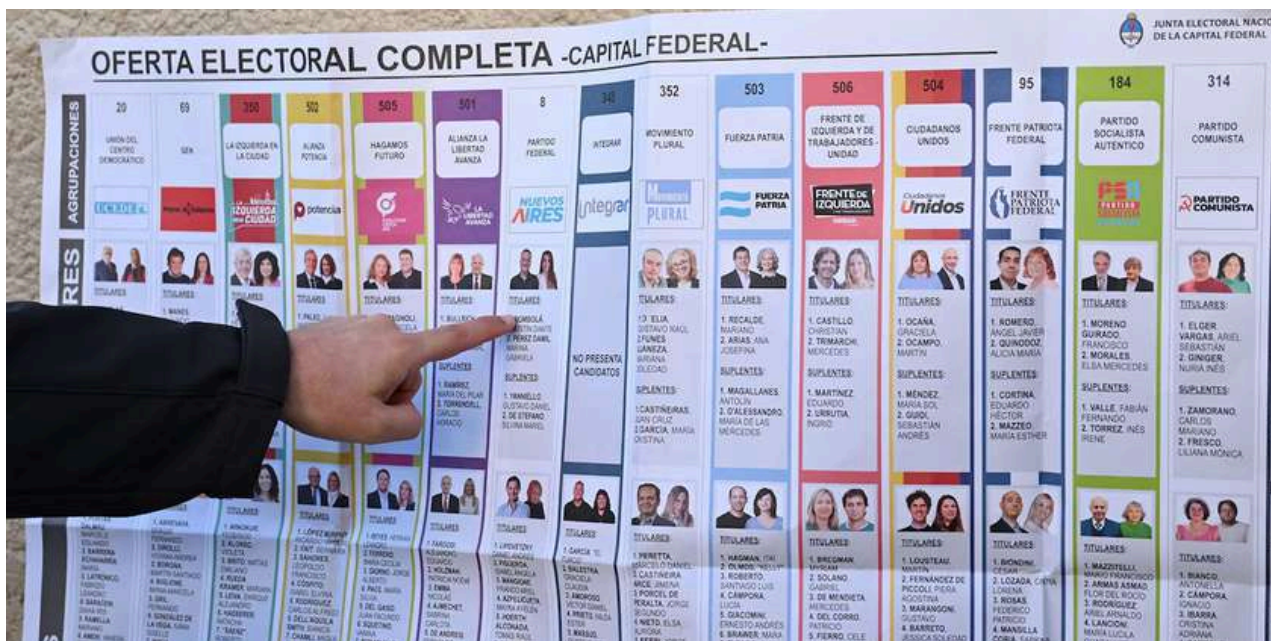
JUNTA ELECTORAL NACIO
DE LA CAPITAL FEDERAL

OFERTA ELECTORAL COMPLETA -CAPITAL FEDERAL-

AGRUPACIONES

RES

| 20 | 69 | 350 | 502 | 505 | 501 | 8 | 340 | 352 | 503 | 506 | 504 | 95 | 184 | 314 |
|---|---|---|---|---|---|---|---|---|---|---|---|---|---|---|
| UNIÓN DEL CENTRO DEMOCRÁTICO | SEA | LA IZQUIERDA EN LA CIUDAD | ALIANZA POTENCIA | HAGAMOS FUTURO | ALIANZA LA LIBERTAD AVANZA | PARTIDO FEDERAL | INTEGRAR | MOVIMIENTO PLURAL | FUERZA PATRIA | FRENTE DE IZQUIERDA Y DE TRABAJADORES - UNIDAD | CIUDADANOS UNIDOS | FRENTE PATRIOTA FEDERAL | PARTIDO SOCIALISTA AUTÉNTICO | PARTIDO COMUNISTA |
| UCEDE | | Izquierda en la Ciudad | potencia | | La Libertad Avanza | NUEVOS AIRES | integrar | PLURAL | FUERZA PATRIA | FRENTE DE IZQUIERDA | Ciudadanos Unidos | FRENTE PATRIOTA FEDERAL | PSA | PARTIDO COMUNISTA |
| TITULARES: | TITULARES: 1. MANES | TITULARES: | TITULARES: 1. PALAC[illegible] | TITULARES: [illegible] | TITULARES: 1. BULLRICH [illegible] | TITULARES: 1. MONGOLA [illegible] CONSTANTINO 2. PEREZ DAMIL MARINA GABRIELA SUPLENTES: 1. VANELLO GUSTAVO DANIEL 2. DE STEFANO SILVINA MABEL | NO PRESENTA CANDIDATOS | TITULARES: 1. ELIA GUSTAVO RAUL 2. FUNES LANIZA MARIANA SOLEDAD SUPLENTES: 1. CASTIÑEIRAS JUAN CRUZ 2. GARCIA MARIA CRISTINA | TITULARES: 1. RECALDE, MARIANO 2. ARIAS, ANA JOSEFINA SUPLENTES: 1. MAGALLANES, ANTOLIN 2. D'ALESSANDRO, MARIA DE LAS MERCEDES | TITULARES: 1. CASTILLO CHRISTIAN 2. TRIMARCHI MERCEDES SUPLENTES: 1. MARTINEZ EDUARDO 2. URRUTIA INGRID | TITULARES: 1. OCAÑA GRACIELA 2. OCAMPO MARTIN SUPLENTES: 1. MENDEZ MARIA SOL 2. GUIDI SEBASTIAN ANDRES | TITULARES: 1. ROMERO ANGEL JAVIER 2. QUINODOZ ALICIA MARIA SUPLENTES: 1. CORTINA EDUARDO HECTOR 2. MAZZEO MARIA ESTHER | TITULARES: 1. MORENO GUIRADO FRANCISCO 2. MORALES ELBA MERCEDES SUPLENTES: 1. VALLE FABIAN FERNANDO 2. TORREZ INES IRENE | TITULARES: 1. ELGER VARGAS ARIEL SEBASTIAN 2. GINIGER NURIA INES SUPLENTES: 1. ZAMORANO CARLOS MARIANO 2. FRESCO LILIANA MONICA |
| | | | | | SUPLENTES: 1. RAMIREZ MARIA DEL PILAR 2. TORNDORELL CARLOS HORACIO | | | | | | | | | |

TITULARES: 1. HAGMAN, ITAI 2. OLMOS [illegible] 3. ROBERTO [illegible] 4. CAMPONA, LUCIA 5. GIACOMINI, ERNESTO ANDRES 6. BRAWER, MARA

TITULARES: 1. BREGMAN MYRIAM 2. SOLANO GABRIEL 3. DE MENDIETA MERCEDES 4. DEL CORRO PATRICIO 5. FIERRO, CELE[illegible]

TITULARES: 1. LOUSTEAU MARTIN 2. FERNANDEZ DE PICCOLI PIERA AGOSTINA 3. MARANGONI GUSTAVO 4. BARRETO JESSICA SOLEDAD

TITULARES: 1. BIONDINI CESAR 2. LOZADA, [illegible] LORENA 3. ROSAS FEDERICO PATRICIO 4. MANSILLA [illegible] 5. CORIA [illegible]

TITULARES: 1. MAZZITELLI MARIO FRANCISCO 2. ARMAS ASMAD FLOR DEL ROCIO 3. RODRIGUEZ ARIEL ARNALDO 4. LANCIONI MARIA LUCILA

TITULARES: 1. BIANCO ANTONELLA 2. CAMPORA IGNACIO 3. IBARRA CRISTINA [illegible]

TITULARES: 1. PERETTA MARCELO DANIEL 2. CASTIÑEIRA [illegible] 3. PORCEL DE PERALTA, JORGE 4. NIETO, ELSA

TITULARES: 1. GARCIA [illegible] 2. BALESTRA GRACIELA 3. AMOROSO VICTOR DANIEL 4. ESTER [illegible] 5. MASSUD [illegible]

TITULARES: 1. LEPKOVSKY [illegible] 2. FIGUEROA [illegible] 3. MANGIONE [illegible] 4. AZPILICUETA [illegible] 5. HOERTH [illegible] 6. ALCONADA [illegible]

TITULARES: 1. FAROOQ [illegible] 2. EMMA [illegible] 3. AJMECHET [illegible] 4. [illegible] 5. DE ANDREIS

TITULARES: 1. LÓPEZ MURPHY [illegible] 2. FAIT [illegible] 3. SANCHEZ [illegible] 4. COSENTINO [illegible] 5. RODRIGUEZ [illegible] 6. DELL'AQUILA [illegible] 7. CHAMLI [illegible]

TITULARES: 1. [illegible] 2. FERREIRO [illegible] 3. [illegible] 4. PAEZ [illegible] 5. DEL GAISO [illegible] 6. SQUITINO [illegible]

TITULARES: 1. ARNOCHE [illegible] 2. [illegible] 3. BRITO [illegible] 4. RUEDA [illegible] 5. KRAMER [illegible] 6. LEIVA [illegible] 7. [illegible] 8. "SAENZ" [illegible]

TITULARES: 1. ARRIETA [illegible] 2. DIROLLO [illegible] 3. BORDA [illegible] 4. GIRL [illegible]